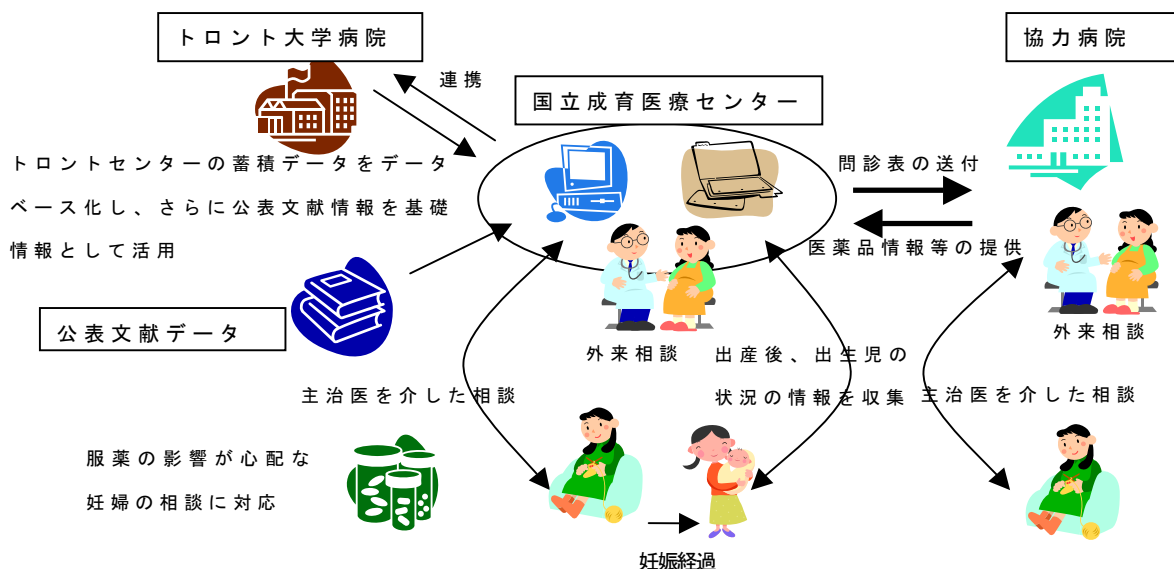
トロント大学病院

連携

国立成育医療センター

協力病院

トロントセンターの蓄積データをデータベース化し、さらに公表文献情報を基礎情報として活用

問診表の送付

医薬品情報等の提供

公表文献データ

外来相談

外来相談

出産後、出生児の状況の情報を収集

主治医を介した相談

主治医を介した相談

服薬の影響が心配な妊婦の相談に対応

妊娠経過